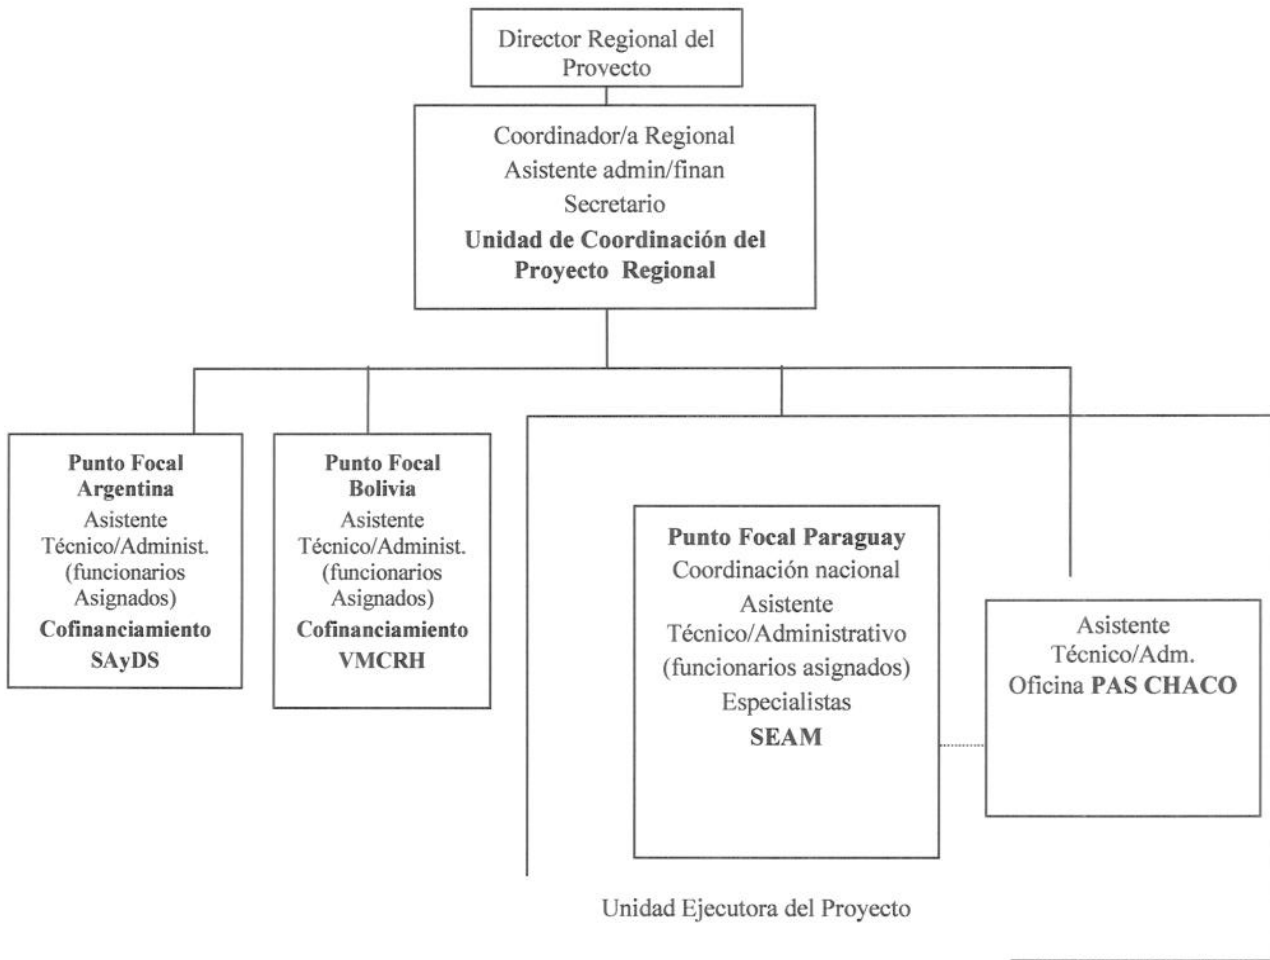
Director Regional del Proyecto

Coordinador/a Regional
Asistente admin/finan
Secretario
**Unidad de Coordinación del Proyecto Regional**

**Punto Focal Argentina**
Asistente Técnico/Administ. (funcionarios Asignados)
**Cofinanciamiento**
**SAyDS**

**Punto Focal Bolivia**
Asistente Técnico/Administ. (funcionarios Asignados)
**Cofinanciamiento**
**VMCRH**

**Punto Focal Paraguay**
Coordinación nacional
Asistente Técnico/Administrativo (funcionarios asignados)
Especialistas
**SEAM**

Asistente Técnico/Adm.
Oficina **PAS CHACO**

Unidad Ejecutora del Proyecto